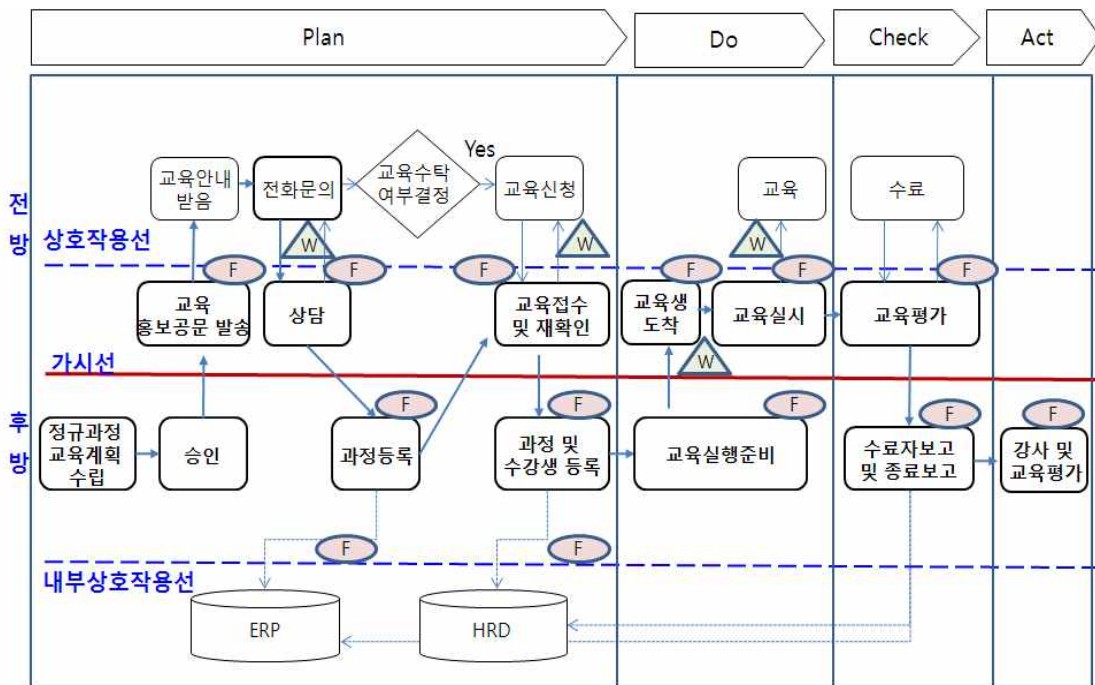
Plan

Do

Check

Act

전방

상호작용선

교육안내 받음

전화문의

교육수탁 여부결정

Yes

교육신청

교육

수료

W

W

W

F

F

F

F

F

F

교육 홍보공문 발송

상담

교육접수 및 재확인

교육생 도착

교육실시

교육평가

W

가시선

후방

F

F

F

F

F

정규과정 교육계획 수립

승인

과정등록

과정 및 수강생 등록

교육실행준비

수료자보고 및 종료보고

강사 및 교육평가

F

F

내부상호작용선

ERP

HRD